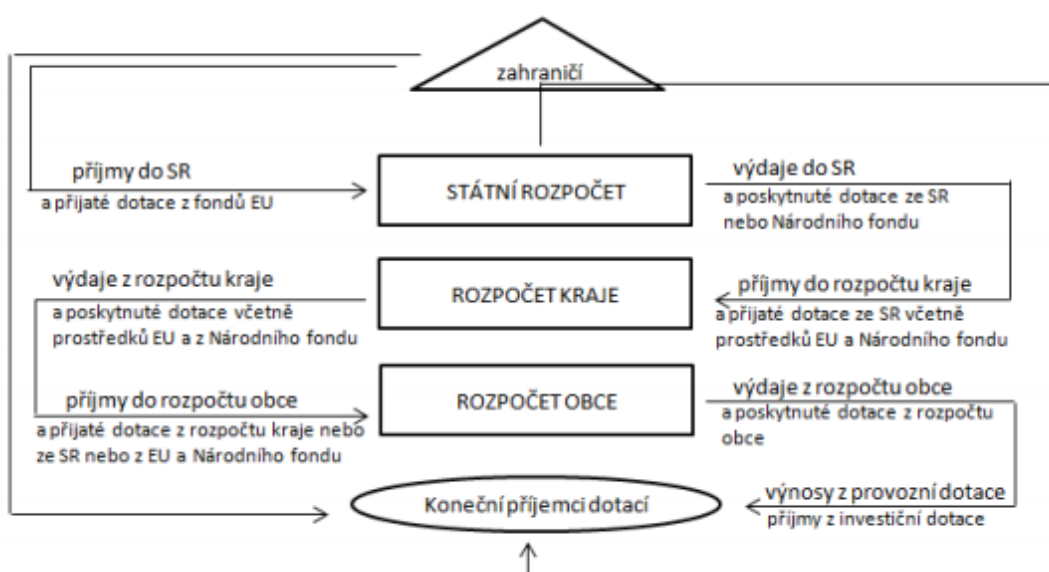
zahraničí

příjmy do SR
a přijaté dotace z fondů EU

STÁTNÍ ROZPOČET

výdaje do SR
a poskytnuté dotace ze SR nebo Národního fondu

výdaje z rozpočtu kraje
a poskytnuté dotace včetně prostředků EU a z Národního fondu

ROZPOČET KRAJE

příjmy do rozpočtu kraje
a přijaté dotace ze SR včetně prostředků EU a Národního fondu

příjmy do rozpočtu obce
a přijaté dotace z rozpočtu kraje nebo ze SR nebo z EU a Národního fondu

ROZPOČET OBCE

výdaje z rozpočtu obce
a poskytnuté dotace z rozpočtu obce

Koneční příjemci dotací

výnosy z provozní dotace
příjmy z investiční dotace